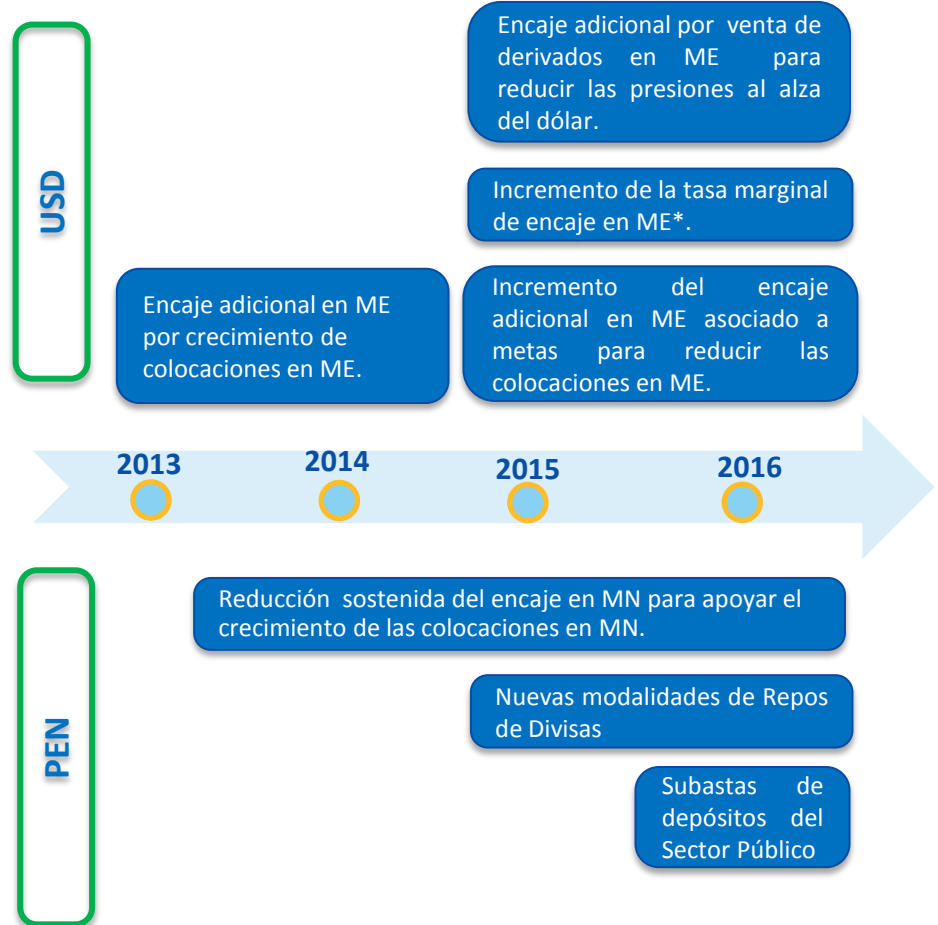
USD

Encaje adicional por venta de derivados en ME para reducir las presiones al alza del dólar.

Incremento de la tasa marginal de encaje en ME*.

Encaje adicional en ME por crecimiento de colocaciones en ME.

Incremento del encaje adicional en ME asociado a metas para reducir las colocaciones en ME.

2013 2014 2015 2016

PEN

Reducción sostenida del encaje en MN para apoyar el crecimiento de las colocaciones en MN.

Nuevas modalidades de Repos de Divisas

Subastas de depósitos del Sector Público